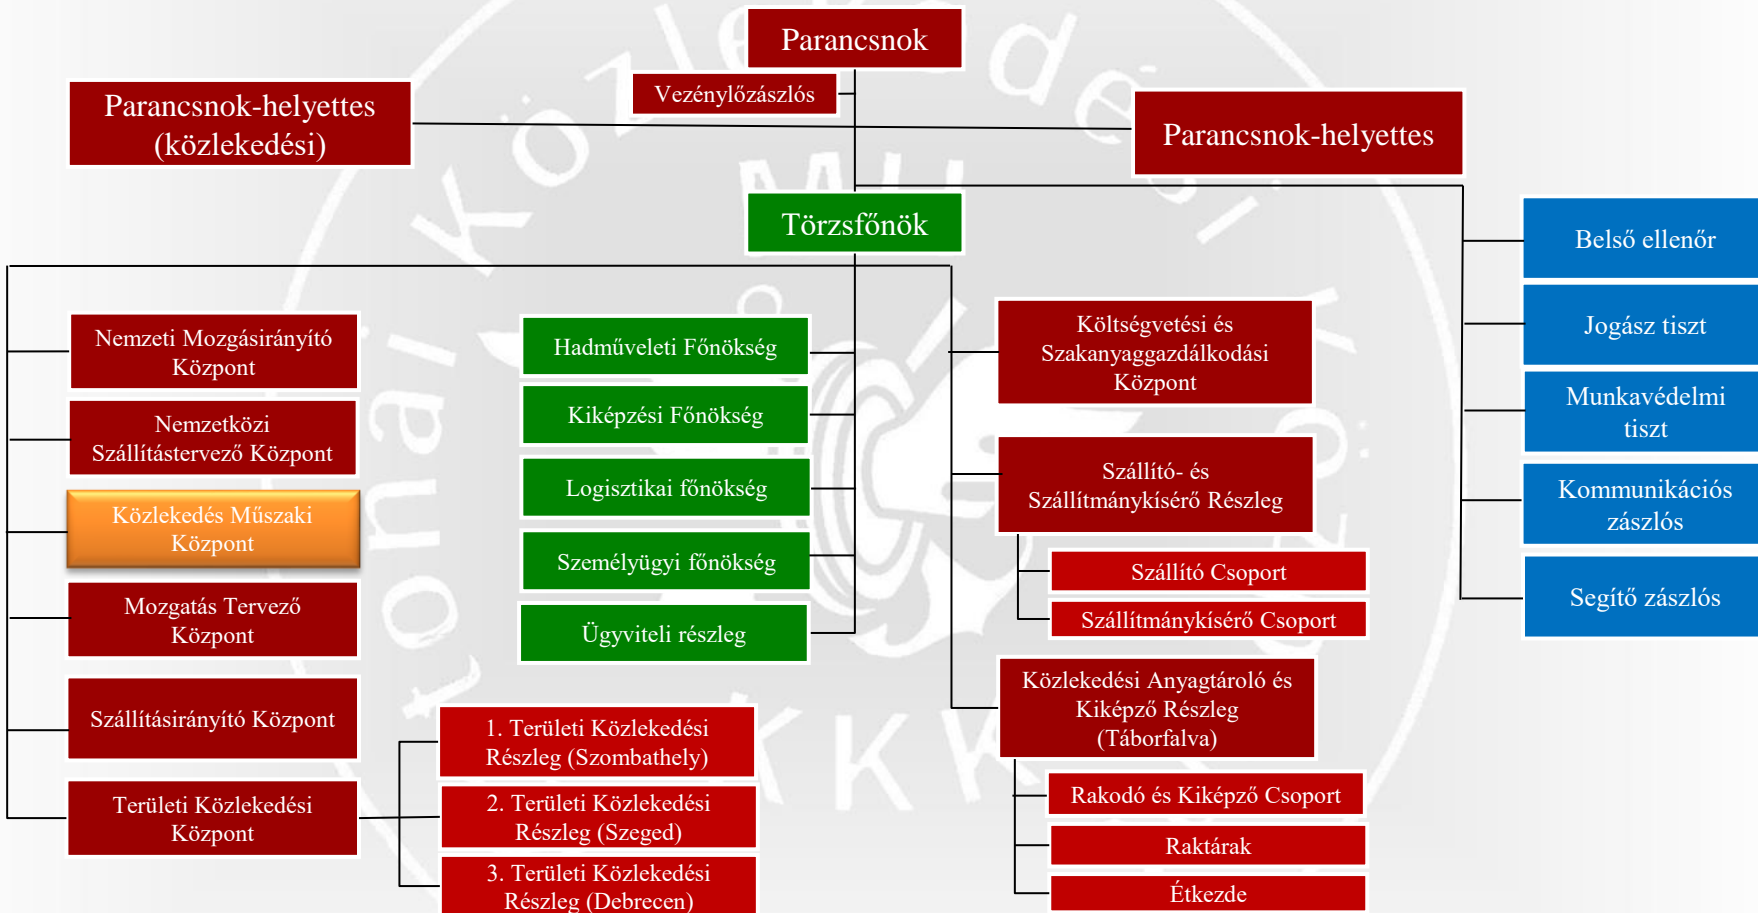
Parancsnok

Vezénylőzászlós

Parancsnok-helyettes (közlekedési)

Parancsnok-helyettes

Törzsfőnök

Belső ellenőr

Jogász tiszt

Munkavédelmi tiszt

Kommunikációs zászlós

Segítő zászlós

Nemzeti Mozgásirányító Központ

Nemzetközi Szállítástervező Központ

Közlekedés Műszaki Központ

Mozgatás Tervező Központ

Szállításirányító Központ

Területi Közlekedési Központ

Hadműveleti Főnökség

Kiképzési Főnökség

Logisztikai főnökség

Személyügyi főnökség

Ügyviteli részleg

Költségvetési és Szakanyaggazdálkodási Központ

Szállító- és Szállítmánykísérő Részleg

Szállító Csoport

Szállítmánykísérő Csoport

Közlekedési Anyagtároló és Kiképző Részleg (Táborfalva)

Rakodó és Kiképző Csoport

Raktárak

Étkezde

1. Területi Közlekedési Részleg (Szombathely)

2. Területi Közlekedési Részleg (Szeged)

3. Területi Közlekedési Részleg (Debrecen)